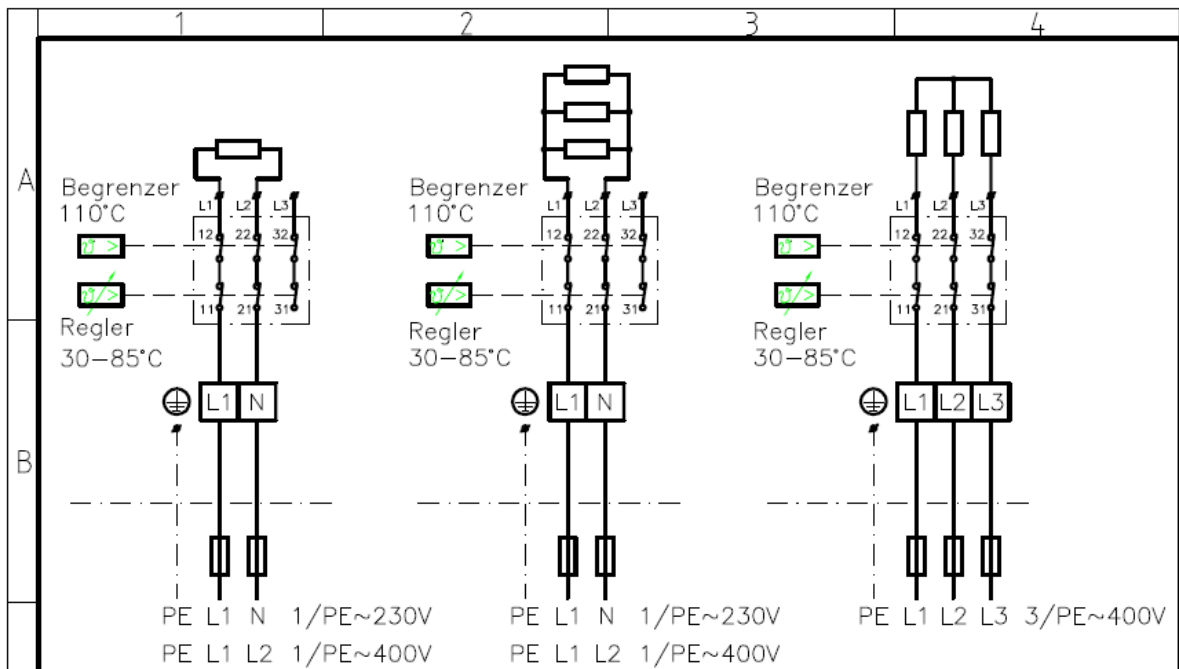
1 2 3 4

A

B

Begrenzer 110°C

L1 L2 L3

12 22 32

11 21 31

$\vartheta >$

$\vartheta >$

Regler 30–85°C

L1 N

PE L1 N 1/PE~230V

PE L1 L2 1/PE~400V

Begrenzer 110°C

L1 L2 L3

12 22 32

11 21 31

$\vartheta >$

$\vartheta >$

Regler 30–85°C

L1 N

PE L1 N 1/PE~230V

PE L1 L2 1/PE~400V

Begrenzer 110°C

L1 L2 L3

12 22 32

11 21 31

$\vartheta >$

$\vartheta >$

Regler 30–85°C

L1 L2 L3

PE L1 L2 L3 3/PE~400V